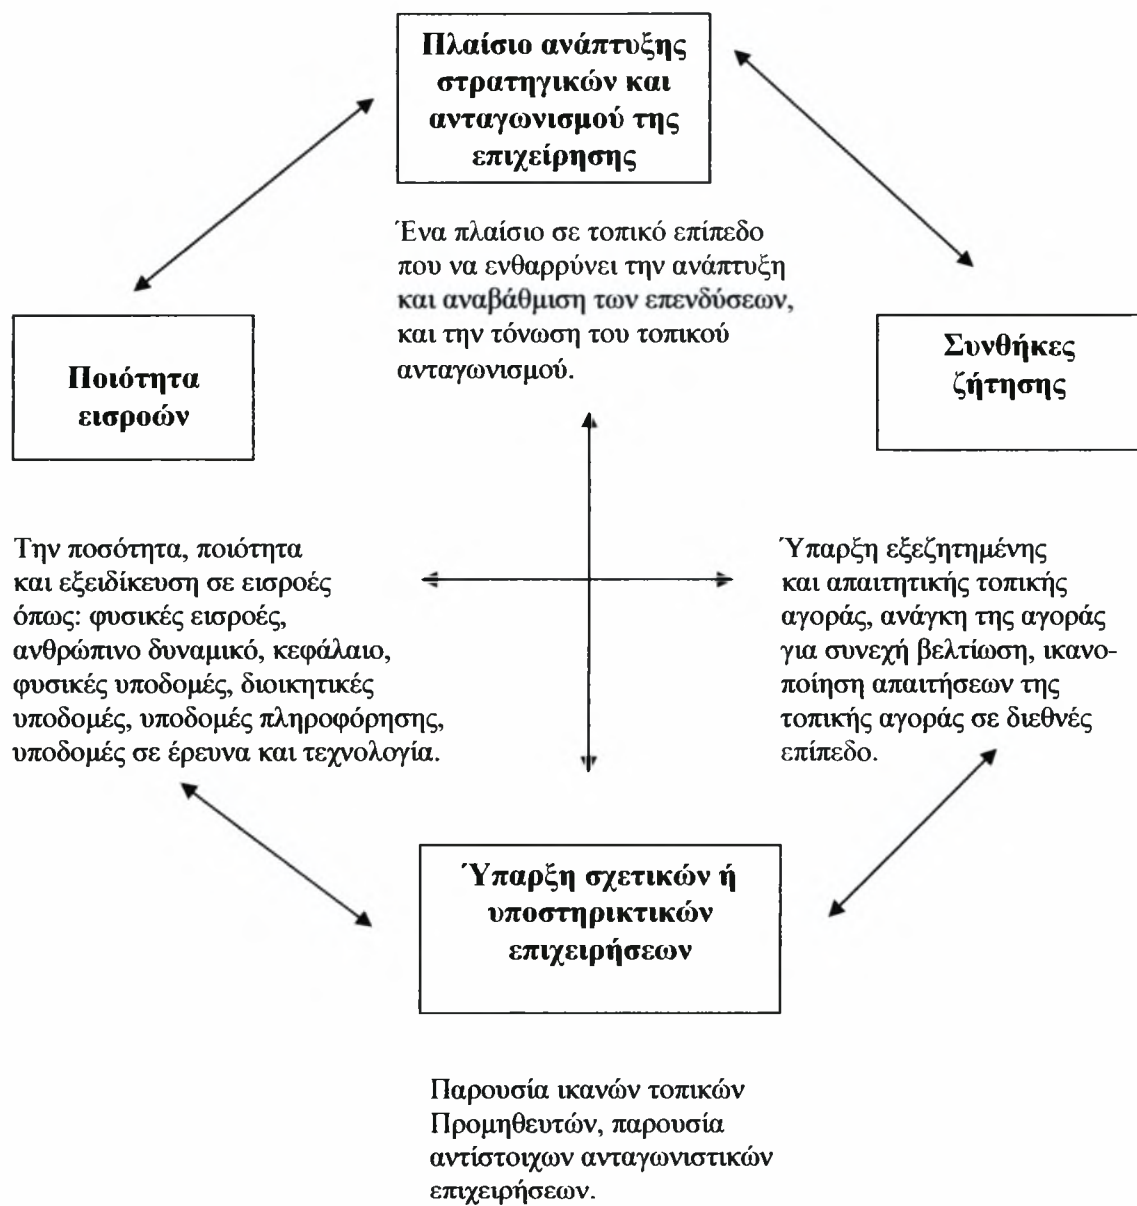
Πλαίσιο ανάπτυξης στρατηγικών και ανταγωνισμού της επιχείρησης

Ένα πλαίσιο σε τοπικό επίπεδο που να ενθαρρύνει την ανάπτυξη και αναβάθμιση των επενδύσεων, και την τόνωση του τοπικού ανταγωνισμού.

Ποιότητα εισροών

Συνθήκες ζήτησης

Την ποσότητα, ποιότητα και εξειδίκευση σε εισροές όπως: φυσικές εισροές, ανθρώπινο δυναμικό, κεφάλαιο, φυσικές υποδομές, διοικητικές υποδομές, υποδομές πληροφόρησης, υποδομές σε έρευνα και τεχνολογία.

Ύπαρξη εξεζητημένης και απαιτητικής τοπικής αγοράς, ανάγκη της αγοράς για συνεχή βελτίωση, ικανοποίηση απαιτήσεων της τοπικής αγοράς σε διεθνές επίπεδο.

Ύπαρξη σχετικών ή υποστηρικτικών επιχειρήσεων

Παρουσία ικανών τοπικών Προμηθευτών, παρουσία αντίστοιχων ανταγωνιστικών επιχειρήσεων.